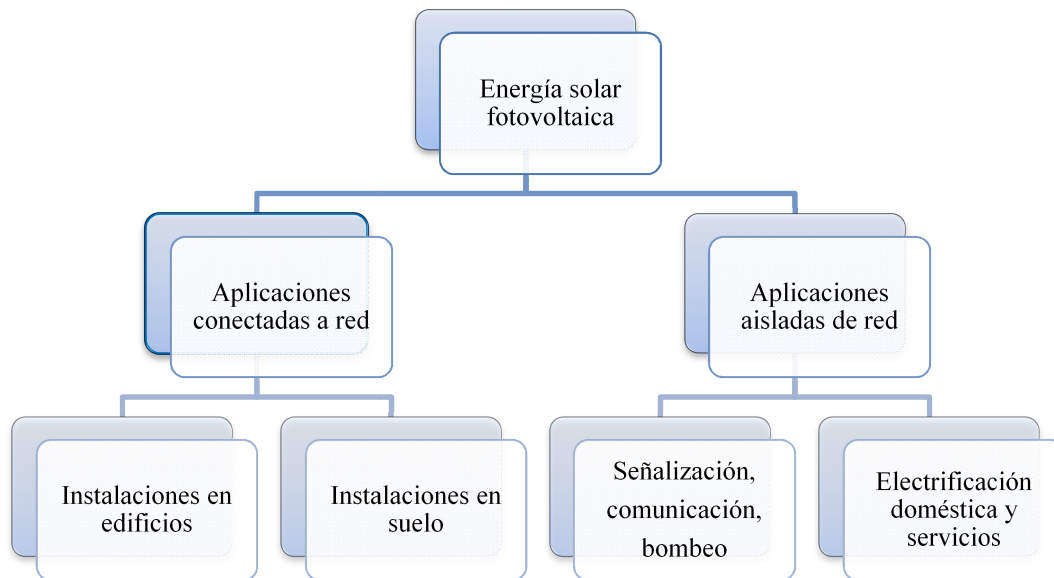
Energía solar fotovoltaica

Aplicaciones conectadas a red

Aplicaciones aisladas de red

Instalaciones en edificios

Instalaciones en suelo

Señalización, comunicación, bombeo

Electrificación doméstica y servicios